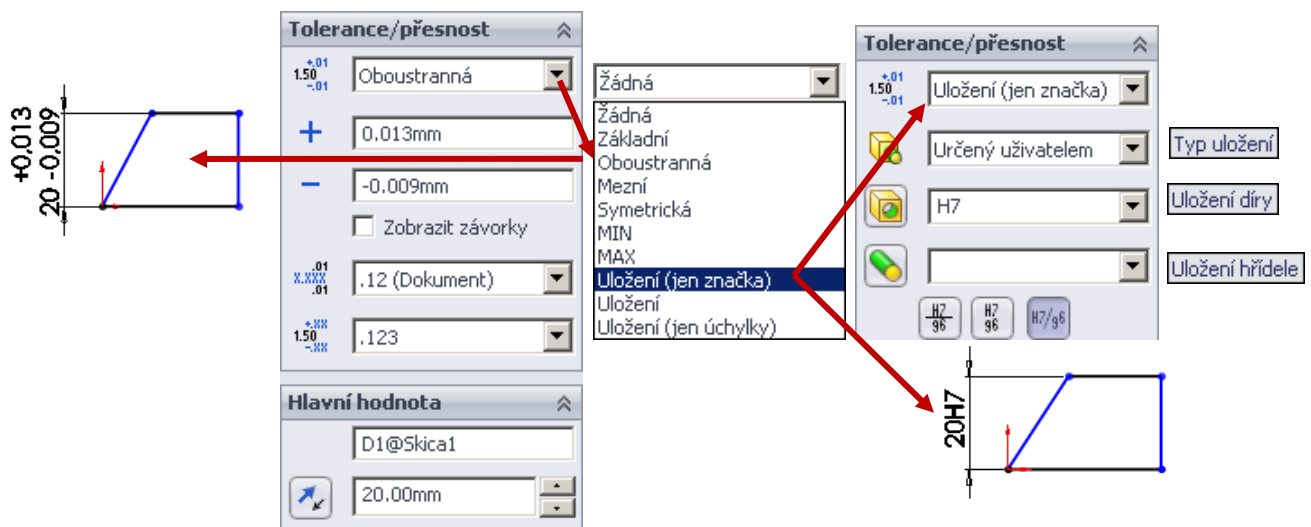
$20^{+0.013}_{-0.009}$

Tolerance/přesnost

$1.50^{+.01}_{-.01}$ Oboustranná

+ 0.013mm

− -0.009mm

Zobrazit závorky

$x.xxx^{.01}_{.01}$ .12 (Dokument)

$1.50^{+.xx}_{-.xx}$ .123

Hlavní hodnota

D1@Skica1

20.00mm

Žádná

Žádná
Základní
Oboustranná
Mezní
Symetrická
MIN
MAX
Uložení (jen značka)
Uložení
Uložení (jen úchylky)

Tolerance/přesnost

$1.50^{+.01}_{-.01}$ Uložení (jen značka)

Určený uživatelem

H7

$\frac{H7}{g6}$ $\frac{H7}{g6}$ H7/g6

Typ uložení

Uložení díry

Uložení hřídele

20H7